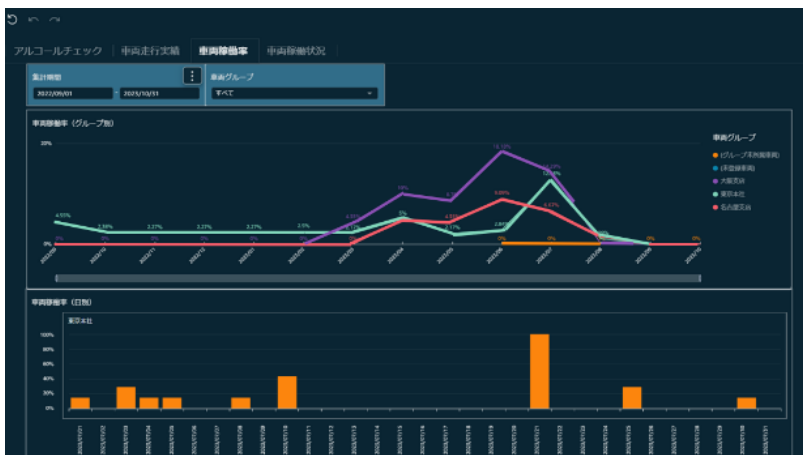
アルコールチェック　車両走行実績　車両稼働率　車両稼働状況

集計期間
2022/09/01 ～ 2023/10/31

車両グループ
すべて

車両稼働率（グループ別）

20%
0%

4.55%
2.38%
2.27%
2.27%
2.27%
2.5%

車両グループ
(グループ未所属車両)
(未登録車両)
大阪支店
東京本社
名古屋支店

車両稼働率（日別）

東京本社

100%
80%
60%
40%
20%
0%